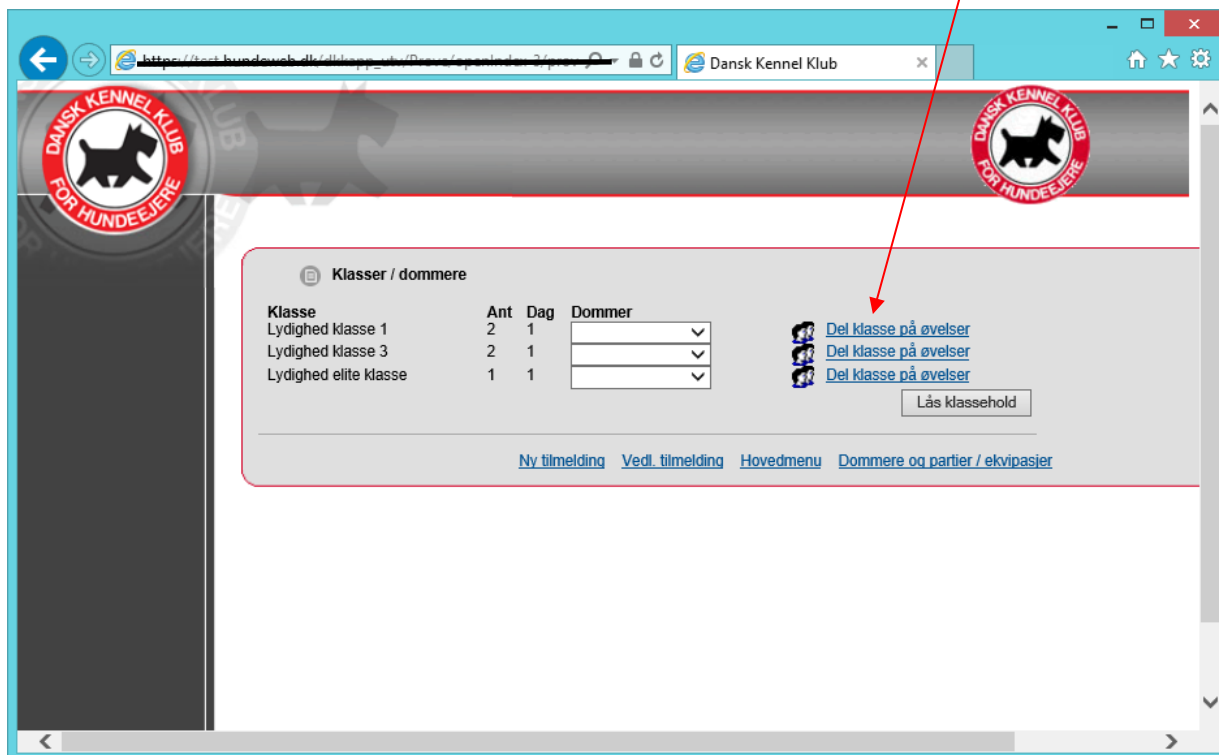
https://test.hundeweb.dk/dkkapp_utv/Prove/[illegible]

Dansk Kennel Klub

DANSK KENNEL KLUB FOR HUNDEEJERE

DANSK KENNEL KLUB FOR HUNDEEJERE

Klasser / dommere

| Klasse | Ant | Dag | Dommer | |
|---|---|---|---|---|
| Lydighed klasse 1 | 2 | 1 | | Del klasse på øvelser |
| Lydighed klasse 3 | 2 | 1 | | Del klasse på øvelser |
| Lydighed elite klasse | 1 | 1 | | Del klasse på øvelser |

Lås klassehold

Ny tilmelding Vedl. tilmelding Hovedmenu Dommere og partier / ekvipasjer